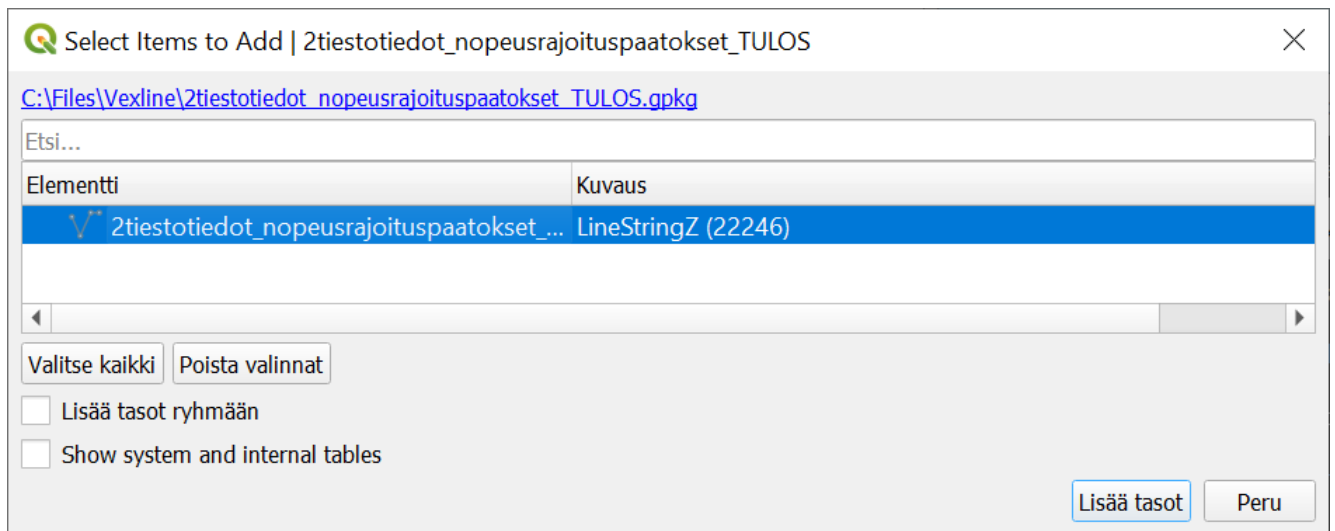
Select Items to Add | 2tiestotiedot_nopeusrajoituspaatokset_TULOS

C:\Files\Vexline\2tiestotiedot_nopeusrajoituspaatokset_TULOS.gpkg

Etsi...

| Elementti | Kuvaus |
|---|---|
| 2tiestotiedot_nopeusrajoituspaatokset_... | LineStringZ (22246) |

Valitse kaikki

Poista valinnat

Lisää tasot ryhmään

Show system and internal tables

Lisää tasot

Peru